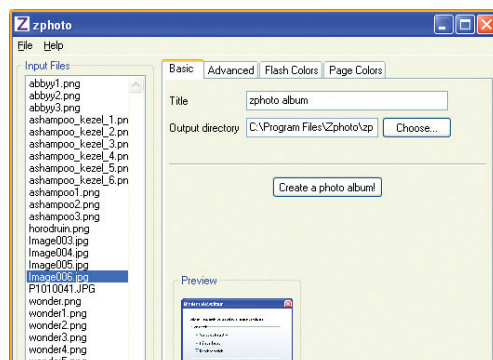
zphoto

File Help

Input Files

abbyy1.png
abbyy2.png
abbyy3.png
ashampoo_kezel_1.pn
ashampoo_kezel_2.pn
ashampoo_kezel_3.pn
ashampoo_kezel_4.pn
ashampoo_kezel_5.pn
ashampoo_kezel_6.pn
ashampoo1.png
ashampoo2.png
ashampoo3.png
horodruin.png
Image003.jpg
Image004.jpg
Image005.jpg
Image006.jpg
P1010041.JPG
wonder.png
wonder1.png
wonder2.png
wonder3.png
wonder4.png

Basic | Advanced | Flash Colors | Page Colors

Title zphoto album

Output directory C:\Program Files\Zphoto\zp Choose...

Create a photo album!

Preview